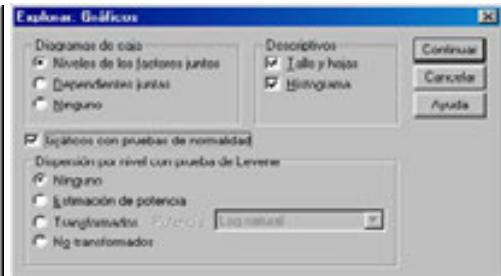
Explorar: Gráficos

Diagramas de caja
Niveles de los factores juntos
Dependientes juntas
Ninguno

Descriptivos
Tallo y hojas
Histograma

Continuar
Cancelar
Ayuda

Gráficos con pruebas de normalidad

Dispersión por nivel con prueba de Levene
Ninguno
Estimación de potencia
Transformados Potencia: Log natural
No transformados